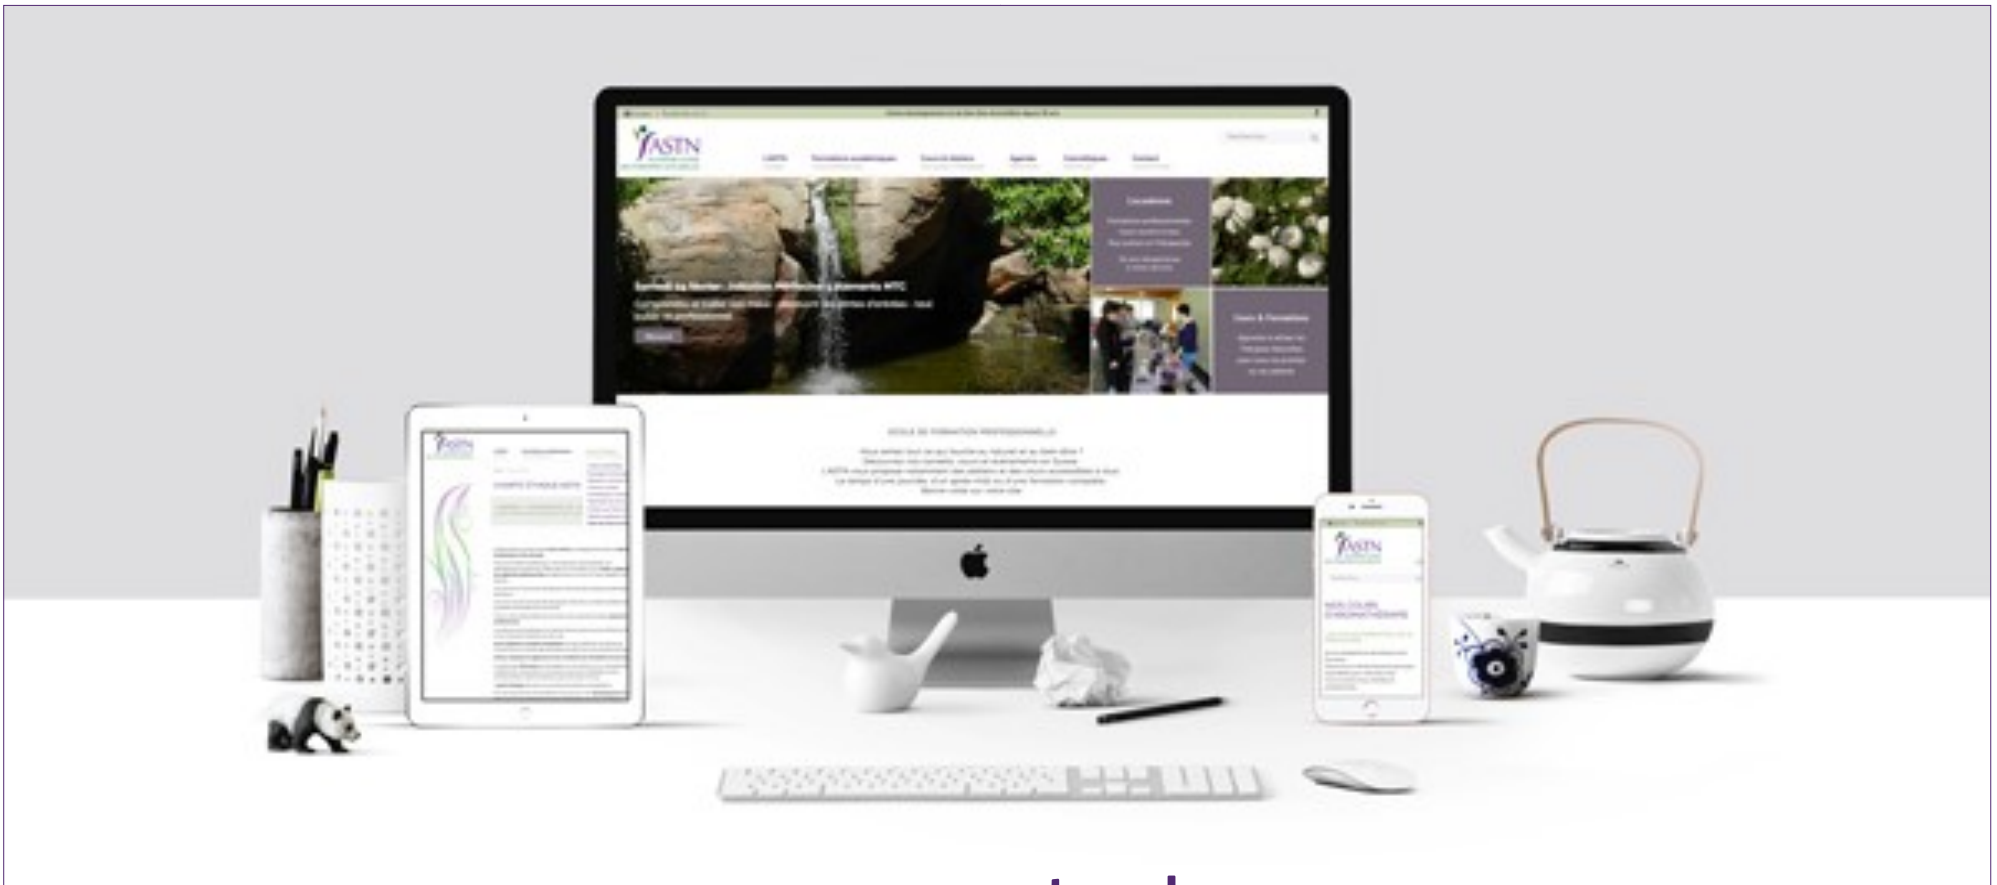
ASTN

L'ASTN | Formations académiques | Cours & Ateliers | Agenda | Consultations | Contact

Formations

Cours & Formations

Réserver

ECOLE DE FORMATION PROFESSIONNELLE

ASTN

CHARTE ÉTHIQUE ASTN

ASTN

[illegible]